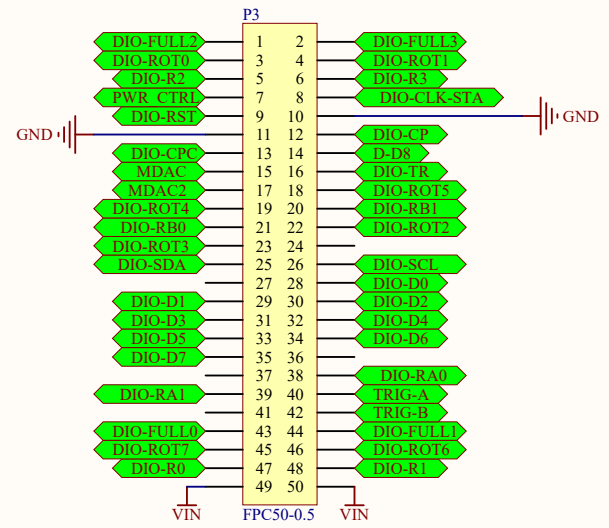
P3

DIO-FULL2 1 2 DIO-FULL3
DIO-ROT0 3 4 DIO-ROT1
DIO-R2 5 6 DIO-R3
PWR_CTRL 7 8 DIO-CLK-STA
DIO-RST 9 10 GND
GND 11 12 DIO-CP
DIO-CPC 13 14 D-D8
MDAC 15 16 DIO-TR
MDAC2 17 18 DIO-ROT5
DIO-ROT4 19 20 DIO-RB1
DIO-RB0 21 22 DIO-ROT2
DIO-ROT3 23 24
DIO-SDA 25 26 DIO-SCL
27 28 DIO-D0
DIO-D1 29 30 DIO-D2
DIO-D3 31 32 DIO-D4
DIO-D5 33 34 DIO-D6
DIO-D7 35 36
37 38 DIO-RA0
DIO-RA1 39 40 TRIG-A
41 42 TRIG-B
DIO-FULL0 43 44 DIO-FULL1
DIO-ROT7 45 46 DIO-ROT6
DIO-R0 47 48 DIO-R1
VIN 49 50 VIN

FPC50-0.5